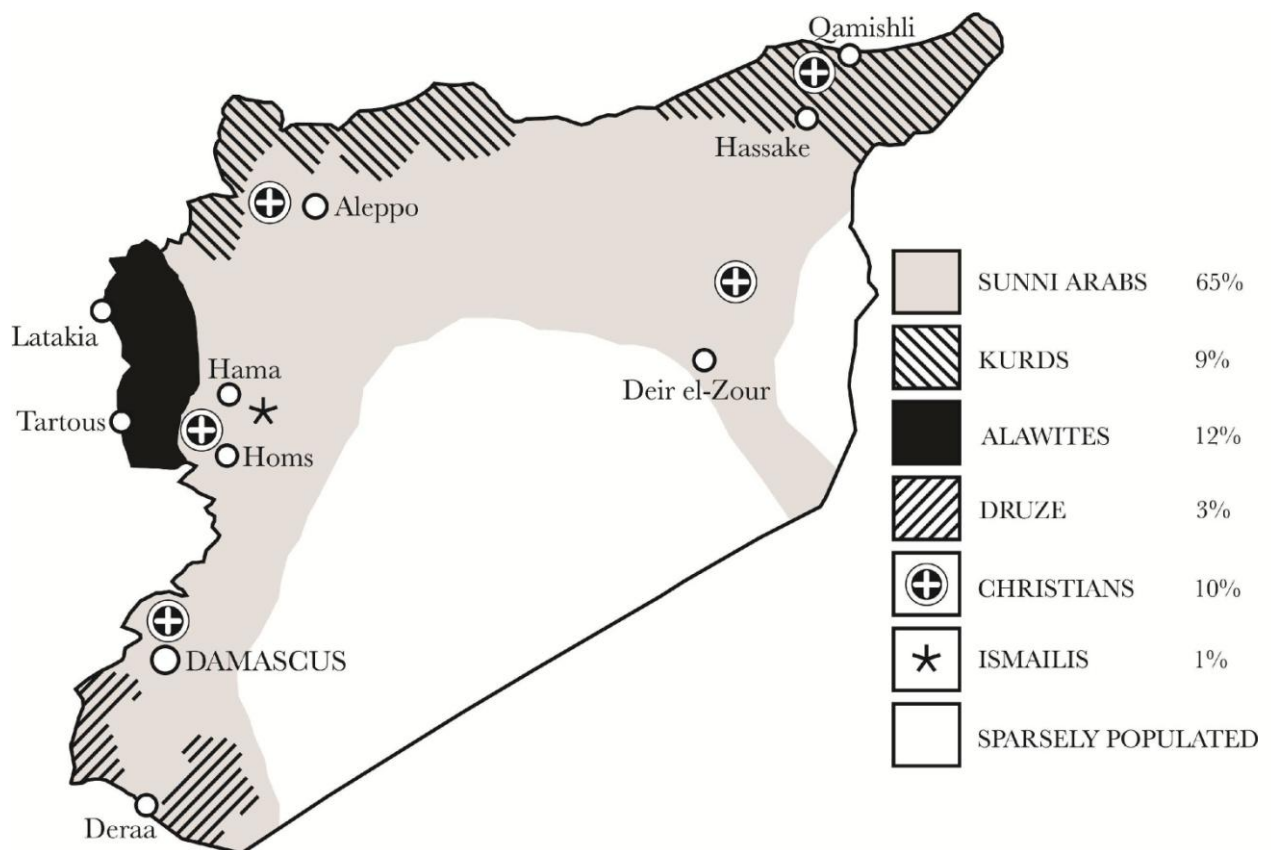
Qamishli
Hassake
Aleppo
Latakia
Hama
Tartous
Homs
Deir el-Zour
DAMASCUS
Deraa

| | | |
|---|---|---|
| | SUNNI ARABS | 65% |
| | KURDS | 9% |
| | ALAWITES | 12% |
| | DRUZE | 3% |
| | CHRISTIANS | 10% |
| * | ISMAILIS | 1% |
| | SPARSELY POPULATED | |